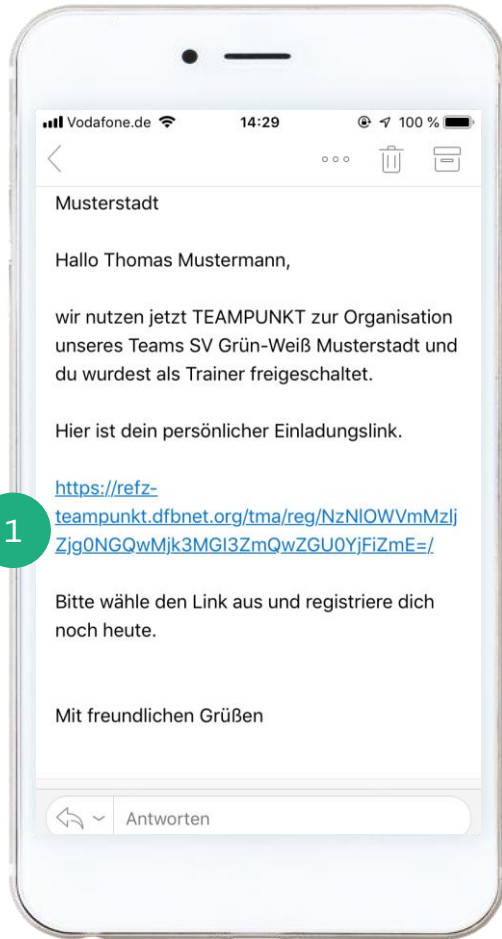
Vodafone.de 14:29 100 %

Musterstadt

Hallo Thomas Mustermann,

wir nutzen jetzt TEAMPUNKT zur Organisation unseres Teams SV Grün-Weiß Musterstadt und du wurdest als Trainer freigeschaltet.

Hier ist dein persönlicher Einladungslink.

https://refz-teampunkt.dfbnet.org/tma/reg/NzNlOWVmMzljZjg0NGQwMjk3MGI3ZmQwZGU0YjFiZmE=/

1

Bitte wähle den Link aus und registriere dich noch heute.

Mit freundlichen Grüßen

Antworten